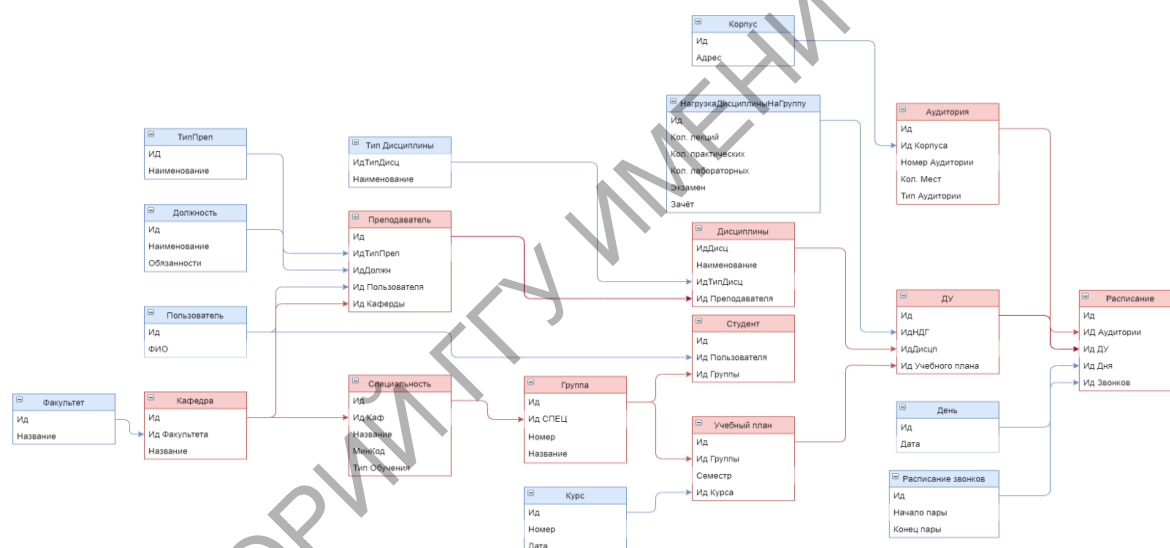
Корпус
Ид
Адрес

НагрузкаДисциплиныНаГруппу
Ид
Кол. лекций
Кол. практических
Кол. лабораторных
Экзамен
Зачёт

Аудитория
Ид
Ид Корпуса
Номер Аудитории
Кол. Мест
Тип Аудитории

ТипПреп
Ид
Наименование

Тип Дисциплины
ИдТипДисц
Наименование

Должность
Ид
Наименование
Обязанности

Преподаватель
Ид
ИдТипПреп
ИдДолжн
Ид Пользователя
Ид Кафедры

Дисциплины
ИдДисц
Наименование
ИдТипДисц
Ид Преподавателя

ДУ
Ид
ИдНДГ
ИдДисцп
Ид Учебного плана

Расписание
Ид
ИД Аудитории
Ид ДУ
Ид Дня
Ид Звонков

Пользователь
Ид
ФИО

Студент
Ид
Ид Пользователя
Ид Группы

Факультет
Ид
Название

Кафедра
Ид
Ид Факультета
Название

Специальность
Ид
Ид Каф
Название
МинКод
Тип Обучения

Группа
Ид
Ид СПЕЦ
Номер
Название

Учебный план
Ид
Ид Группы
Семестр
Ид Курса

День
Ид
Дата

Расписание звонков
Ид
Начало пары
Конец пары

Курс
Ид
Номер
Дата

РЕПОЗИТОРИЙ ГГУ ИМЕНИ